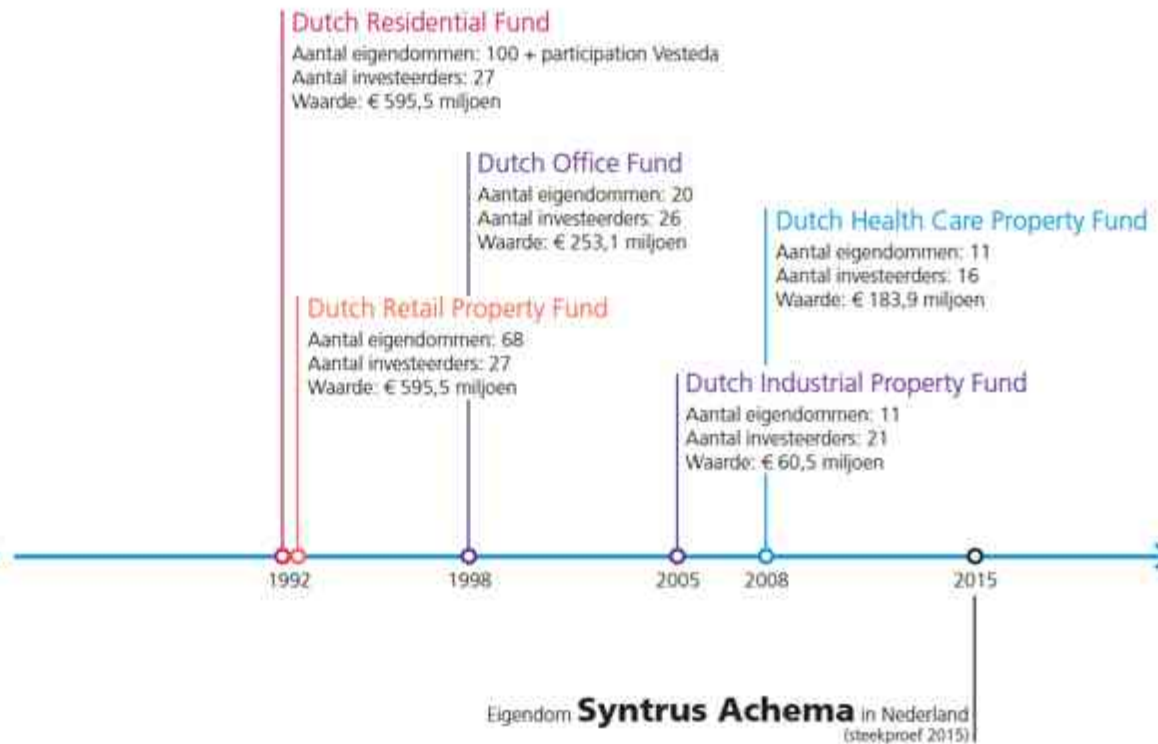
Dutch Residential Fund
Aantal eigendommen: 100 + participation Vesteda
Aantal investeerders: 27
Waarde: € 595,5 miljoen

Dutch Office Fund
Aantal eigendommen: 20
Aantal investeerders: 26
Waarde: € 253,1 miljoen

Dutch Health Care Property Fund
Aantal eigendommen: 11
Aantal investeerders: 16
Waarde: € 183,9 miljoen

Dutch Retail Property Fund
Aantal eigendommen: 68
Aantal investeerders: 27
Waarde: € 595,5 miljoen

Dutch Industrial Property Fund
Aantal eigendommen: 11
Aantal investeerders: 21
Waarde: € 60,5 miljoen

1992
1998
2005
2008
2015

Eigendom Syntrus Achema in Nederland
(steekproef 2015)